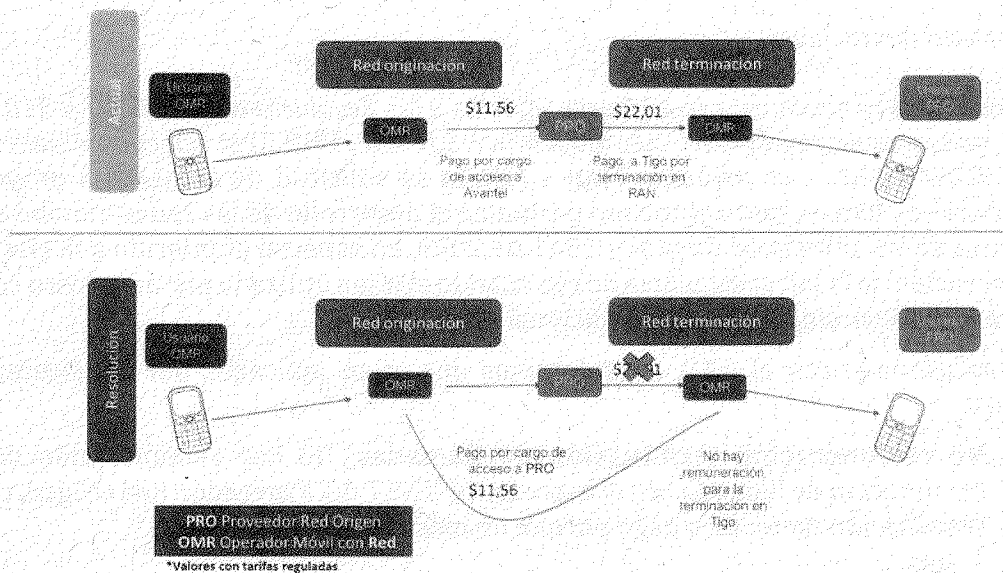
Actual

Usuario OMR

Red originación

Red terminación

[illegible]

OMR

$11,56

PRO

$22,01

OMR

Pago por cargo de acceso a Avantel

Pago a Tigo por terminación en RAN

Resolución

Usuario OMR

Red originación

Red terminación

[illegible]

OMR

PRO

$2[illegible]1

OMR

Pago por cargo de acceso a PRO

$11,56

No hay remuneración para la terminación en Tigo

PRO Proveedor Red Origen
OMR Operador Móvil con Red

*Valores con tarifas reguladas